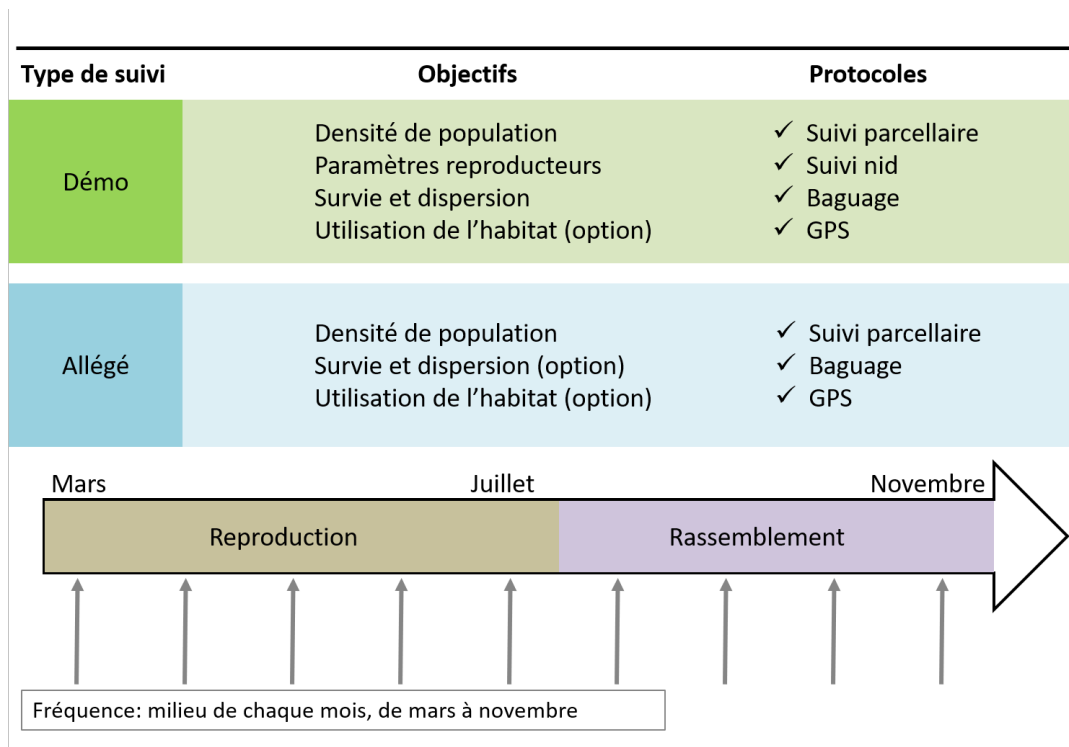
| Type de suivi | Objectifs | Protocoles |
|---|---|---|
| Démo | Densité de population<br>Paramètres reproducteurs<br>Survie et dispersion<br>Utilisation de l'habitat (option) | ✓ Suivi parcellaire<br>✓ Suivi nid<br>✓ Baguage<br>✓ GPS |
| Allégé | Densité de population<br>Survie et dispersion (option)<br>Utilisation de l'habitat (option) | ✓ Suivi parcellaire<br>✓ Baguage<br>✓ GPS |

Mars
Juillet
Novembre

Reproduction
Rassemblement

Fréquence: milieu de chaque mois, de mars à novembre